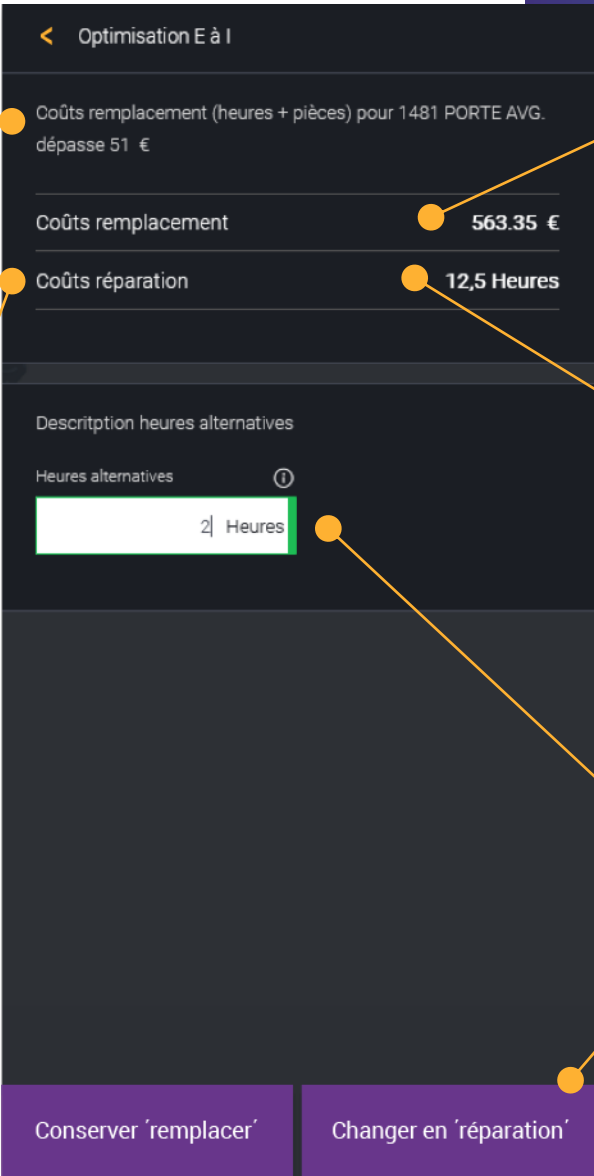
Optimisation E à I

Coûts remplacement (heures + pièces) pour 1481 PORTE AVG. dépasse 51 €

Coûts remplacement 563.35 €

Coûts réparation 12,5 Heures

Descritption heures alternatives

Heures alternatives

2 Heures

Conserver ´remplacer´

Changer en ´réparation´